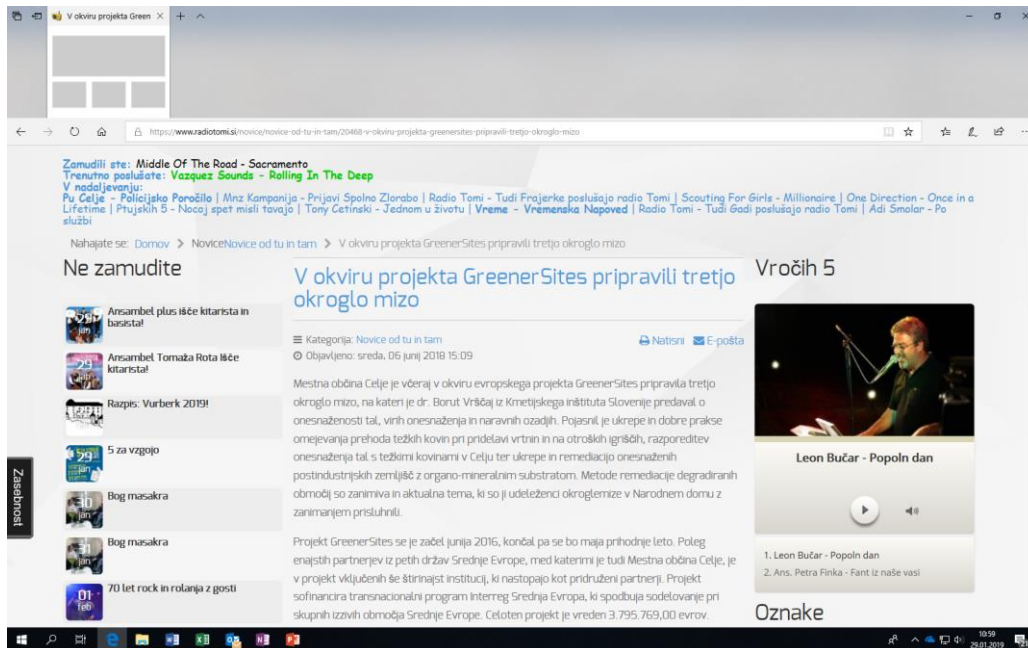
V okviru projekta Green ×

https://www.radiotomi.si/novice/novice-od-tu-in-tam/20468-v-okviru-projekta-greenersites-pripravili-tretjo-okroglo-mizo

Zamudili ste: Middle Of The Road - Sacramento
Trenutno poslušate: Vazquez Sounds - Rolling In The Deep
V nadaljevanju:
Pu Celje - Policijsko Poročilo | Mnz Kampanija - Prijavi Spolno Zlorabo | Radio Tomi - Tudi Frajerke poslušajo radio Tomi | Scouting For Girls - Millionaire | One Direction - Once in a Lifetime | Ptujskih 5 - Nocoj spet misli tavajo | Tony Cetinski - Jednom u životu | Vreme - Vremenska Napoved | Radio Tomi - Tudi Gadi poslušajo radio Tomi | Adi Smolar - Po službi

Nahajate se: Domov > NoviceNovice od tu in tam > V okviru projekta GreenerSites pripravili tretjo okroglo mizo

Ne zamudite

Ansambel plus išče kitarista in basista!

Ansambel Tomaža Rota išče kitarista!

Razpis: Vurberk 2019!

5 za vzgojo

Bog masakra

Bog masakra

70 let rock in rolanja z gosti

V okviru projekta GreenerSites pripravili tretjo okroglo mizo

Kategorija: Novice od tu in tam
Objavljeno: sreda, 06 junij 2018 15:09

Natisni E-pošta

Mestna občina Celje je včeraj v okviru evropskega projekta GreenerSites pripravila tretjo okroglo mizo, na kateri je dr. Borut Vrščaj iz Kmetijskega inštituta Slovenije predaval o onesnaženosti tal, virih onesnaženja in naravnih ozadjih. Pojasnil je ukrepe in dobre prakse omejevanja prehoda težkih kovin pri pridelavi vrtnin in na otroških igriščih, razporeditev onesnaženja tal s težkimi kovinami v Celju ter ukrepe in remediacijo onesnaženih postindustrijskih zemljišč z organo-mineralnim substratom. Metode remediacije degradiranih območij so zanimiva in aktualna tema, ki so ji udeleženci okroglemize v Narodnem domu z zanimanjem prisluhnili.

Projekt GreenerSites se je začel junija 2016, končal pa se bo maja prihodnje leto. Poleg enajstih partnerjev iz petih držav Srednje Evrope, med katerimi je tudi Mestna občina Celje, je v projekt vključenih še štirinajst institucij, ki nastopajo kot pridruženi partnerji. Projekt sofinancira transnacionalni program Interreg Srednja Evropa, ki spodbuja sodelovanje pri skupnih izzivih območja Srednje Evrope. Celoten projekt je vreden 3.795.769,00 evrov.

Vročih 5

Leon Bučar - Popoln dan

1. Leon Bučar - Popoln dan
2. Ans. Petra Finka - Fant iz naše vasi

Oznake

Zasebnost

10:59
29.01.2019